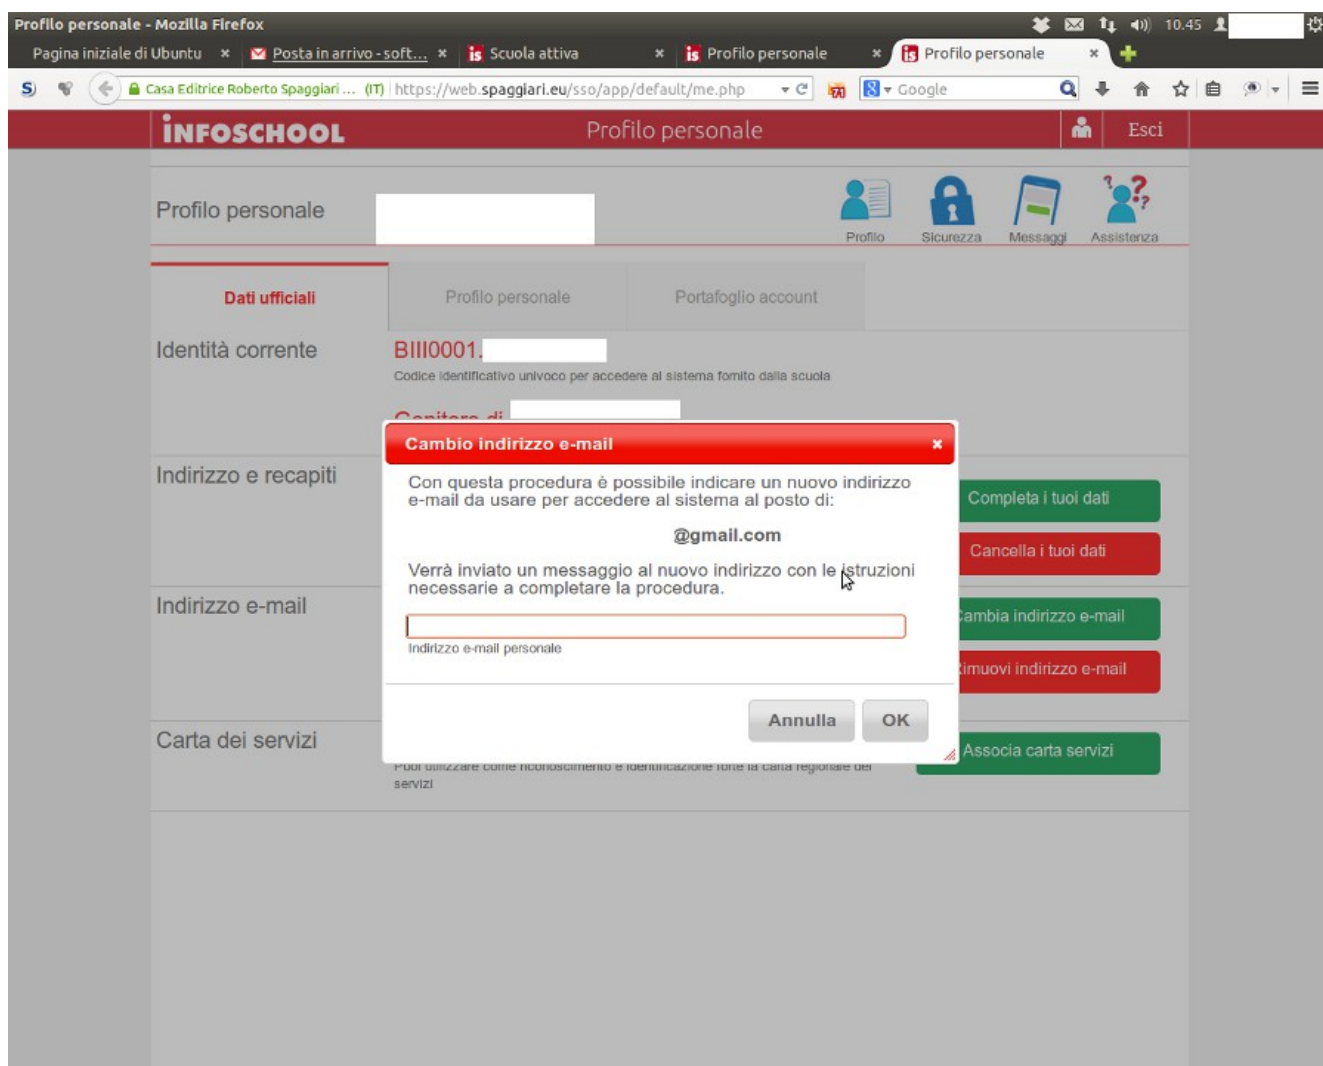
Profilo personale - Mozilla Firefox
10.45

Pagina iniziale di Ubuntu ×
Posta in arrivo - soft... ×
Scuola attiva ×
Profilo personale ×
Profilo personale ×

Casa Editrice Roberto Spaggiari ... (IT) https://web.spaggiari.eu/sso/app/default/me.php
Google

INFOSCHOOL
Profilo personale
Esci

Profilo personale

Profilo
Sicurezza
Messaggi
Assistenza

Dati ufficiali
Profilo personale
Portafoglio account

Identità corrente
BIII0001.
Codice identificativo univoco per accedere al sistema fornito dalla scuola

Genitore di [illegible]

Indirizzo e recapiti

Completa i tuoi dati
Cancella i tuoi dati

Indirizzo e-mail

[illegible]ambia indirizzo e-mail
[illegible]imuovi indirizzo e-mail

Carta dei servizi

Puoi utilizzare come riconoscimento e identificazione forte la carta regionale dei servizi

Associa carta servizi

Cambio indirizzo e-mail
×

Con questa procedura è possibile indicare un nuovo indirizzo e-mail da usare per accedere al sistema al posto di:

@gmail.com

Verrà inviato un messaggio al nuovo indirizzo con le istruzioni necessarie a completare la procedura.

Indirizzo e-mail personale

Annulla
OK